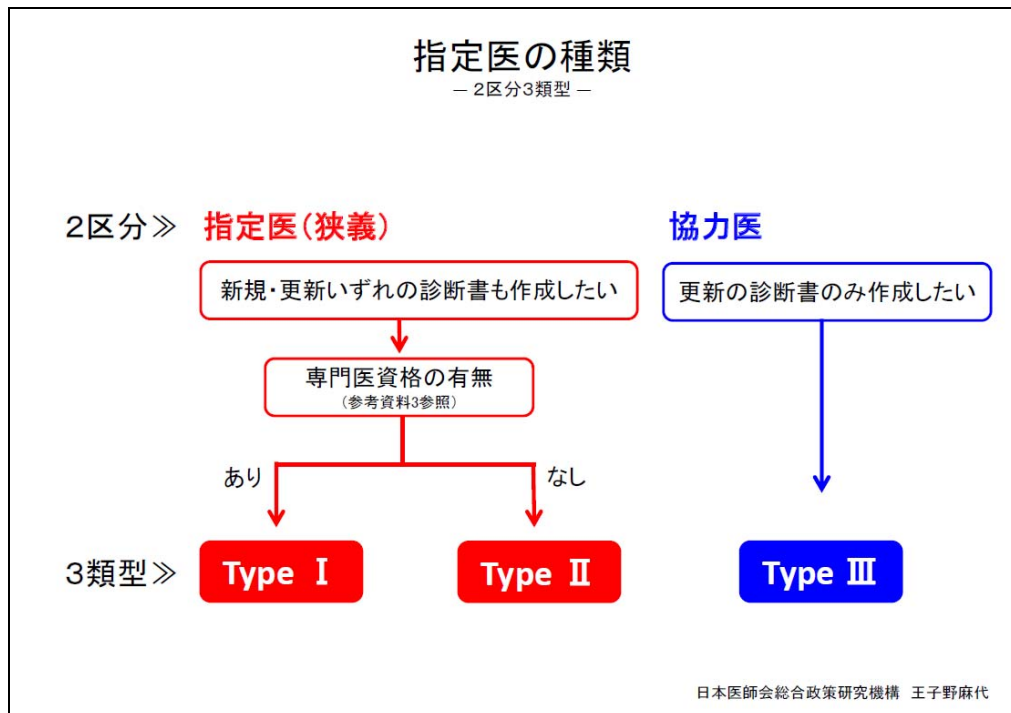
指定医の種類
― 2区分3類型 ―

2区分≫ 指定医(狭義)

協力医

新規・更新いずれの診断書も作成したい

更新の診断書のみ作成したい

専門医資格の有無
(参考資料3参照)

あり

なし

3類型≫ Type Ⅰ

Type Ⅱ

Type Ⅲ

日本医師会総合政策研究機構 王子野麻代